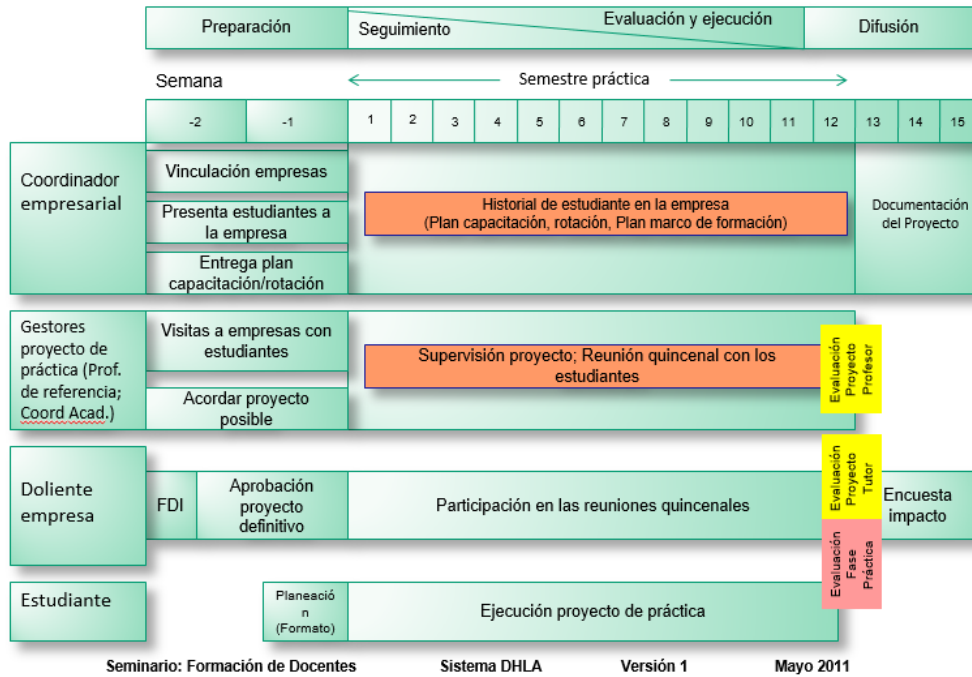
Preparación | Seguimiento | Evaluación y ejecución | Difusión

Semana

Semestre práctica

| -2 | -1 | 1 | 2 | 3 | 4 | 5 | 6 | 7 | 8 | 9 | 10 | 11 | 12 | 13 | 14 | 15 |
|---|---|---|---|---|---|---|---|---|---|---|---|---|---|---|---|---|

Coordinador empresarial

Vinculación empresas

Presenta estudiantes a la empresa

Entrega plan capacitación/rotación

Historial de estudiante en la empresa (Plan capacitación, rotación, Plan marco de formación)

Documentación del Proyecto

Gestores proyecto de práctica (Prof. de referencia; Coord Acad.)

Visitas a empresas con estudiantes

Acordar proyecto posible

Supervisión proyecto; Reunión quincenal con los estudiantes

Evaluación Proyecto Profesor

Doliente empresa

FDI

Aprobación proyecto definitivo

Participación en las reuniones quincenales

Evaluación Proyecto Tutor

Encuesta impacto

Evaluación Fase Práctica

Estudiante

Planeación (Formato)

Ejecución proyecto de práctica

Seminario: Formación de Docentes Sistema DHLA Versión 1 Mayo 2011